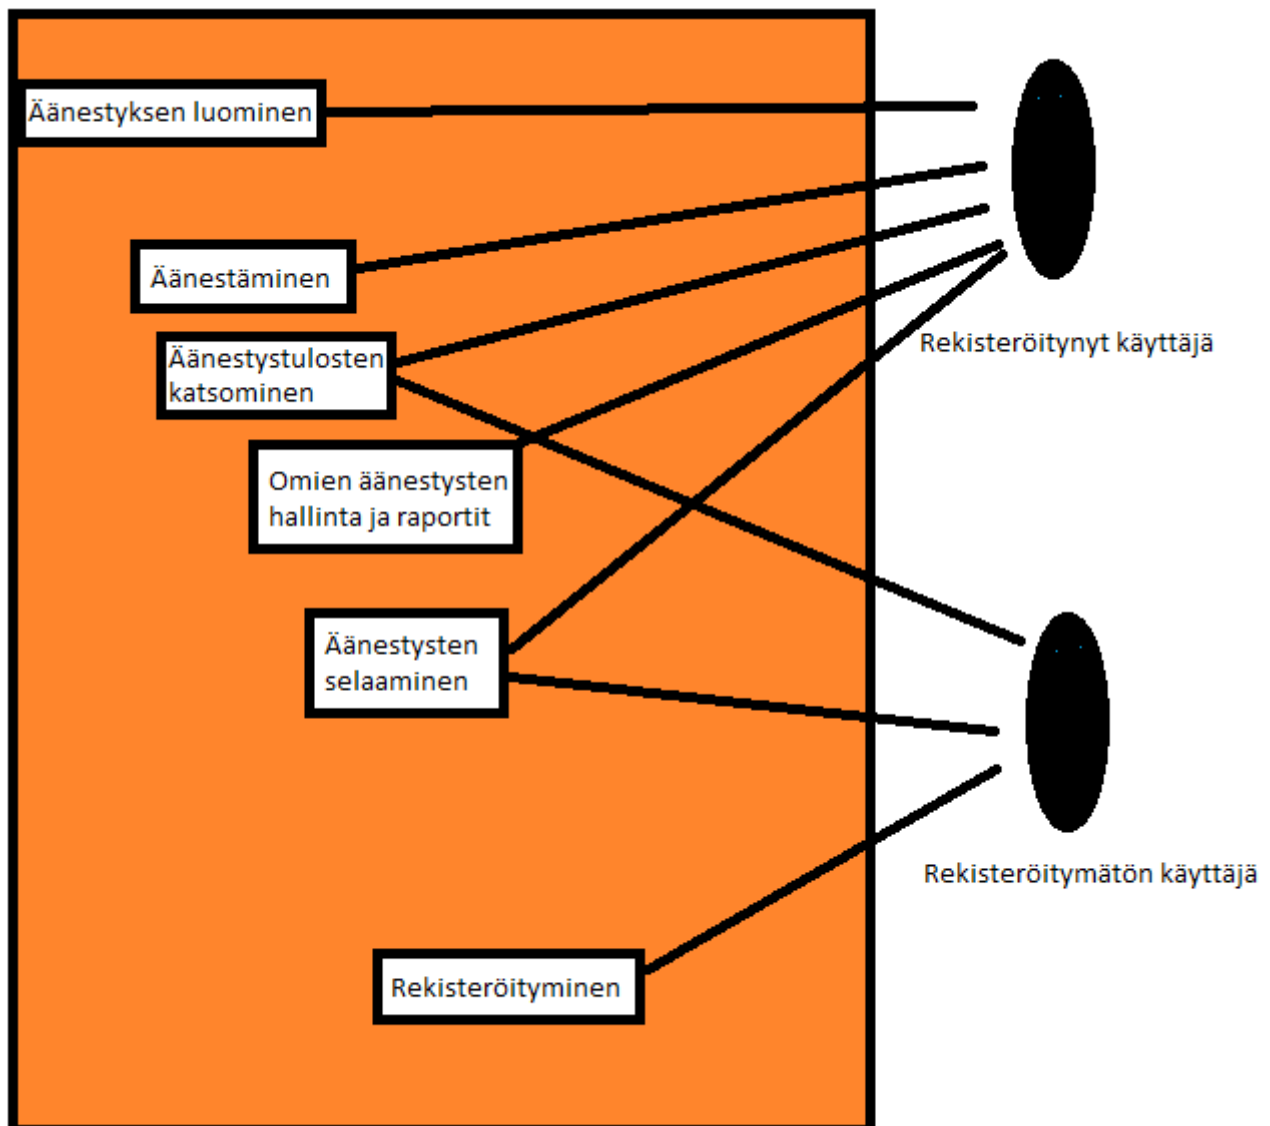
Äänestyksen luominen

Äänestäminen

Äänestystulosten katsominen

Omien äänestysten hallinta ja raportit

Äänestysten selaaminen

Rekisteröityminen

Rekisteröitynyt käyttäjä

Rekisteröitymätön käyttäjä